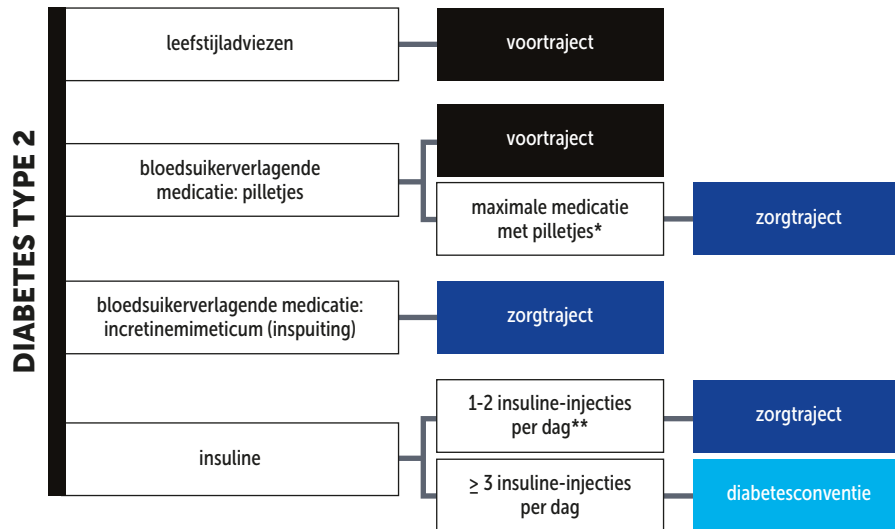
DIABETES TYPE 2

leefstijladviezen

voortraject

bloedsuikerverlagende medicatie: pilletjes

voortraject

maximale medicatie met pilletjes*

zorgtraject

bloedsuikerverlagende medicatie: incretinemimeticum (inspuiting)

zorgtraject

insuline

1-2 insuline-injecties per dag**

zorgtraject

$\geq$ 3 insuline-injecties per dag

diabetesconventie